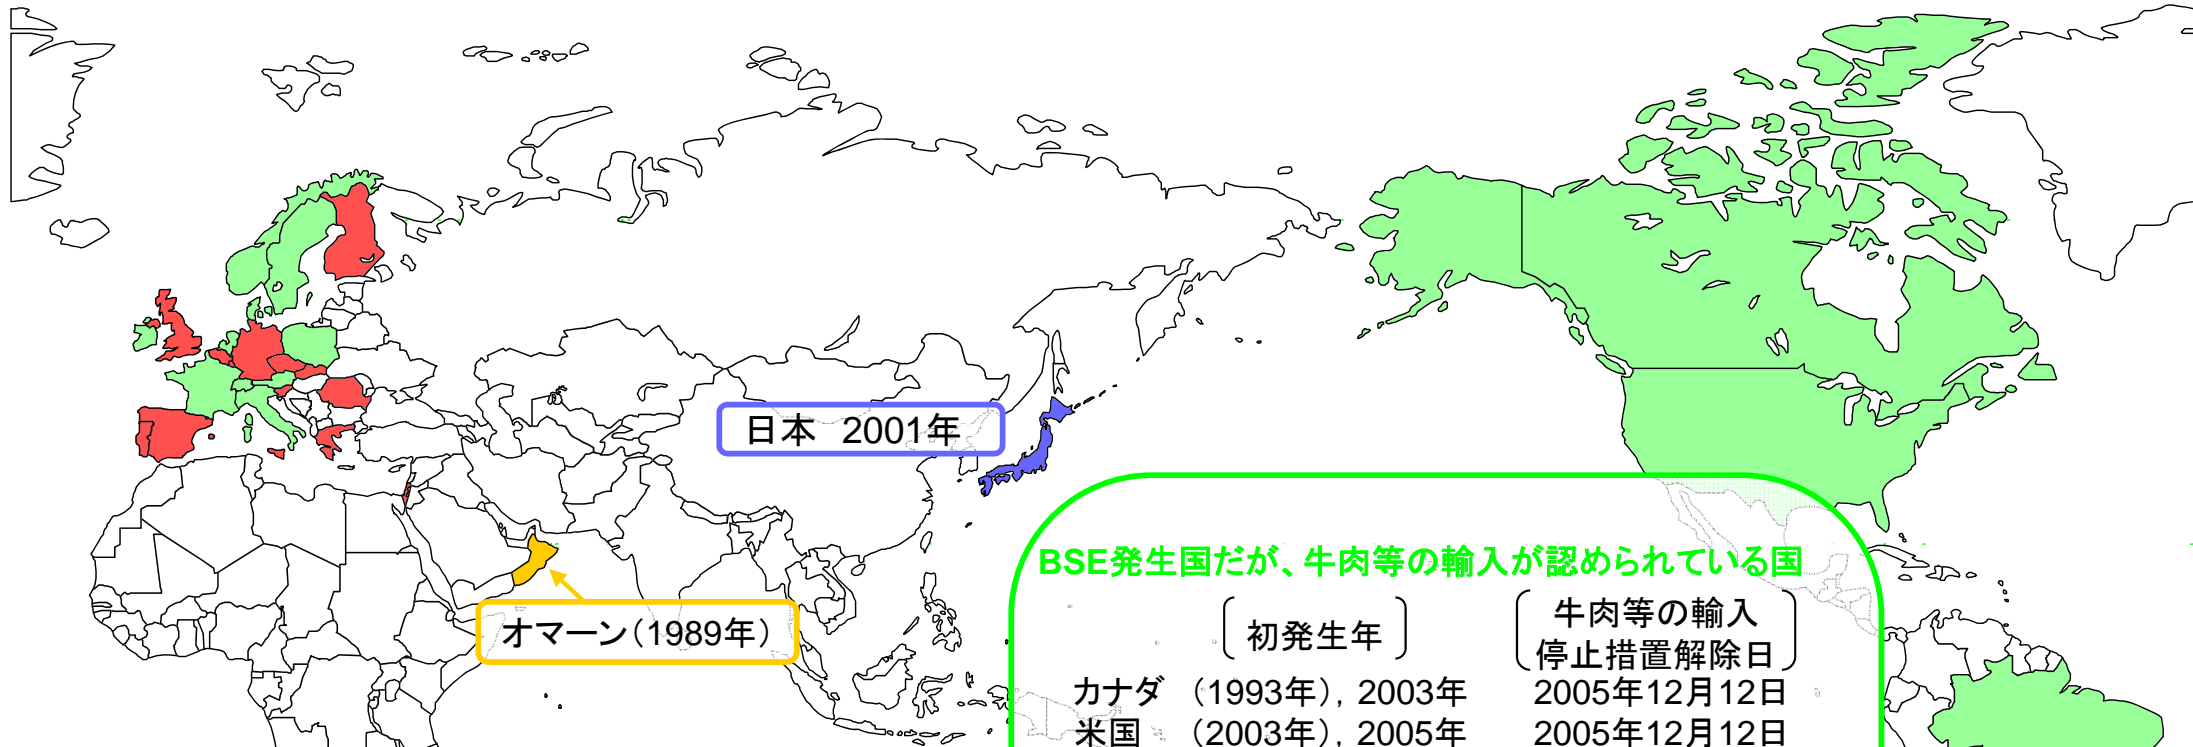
日本　2001年

オマーン（1989年）

BSE発生国だが、牛肉等の輸入が認められている国

| | 初発生年 | 牛肉等の輸入停止措置解除日 |
|---|---|---|
| カナダ | （1993年），2003年 | 2005年12月12日 |
| 米国 | （2003年），2005年 | 2005年12月12日 |